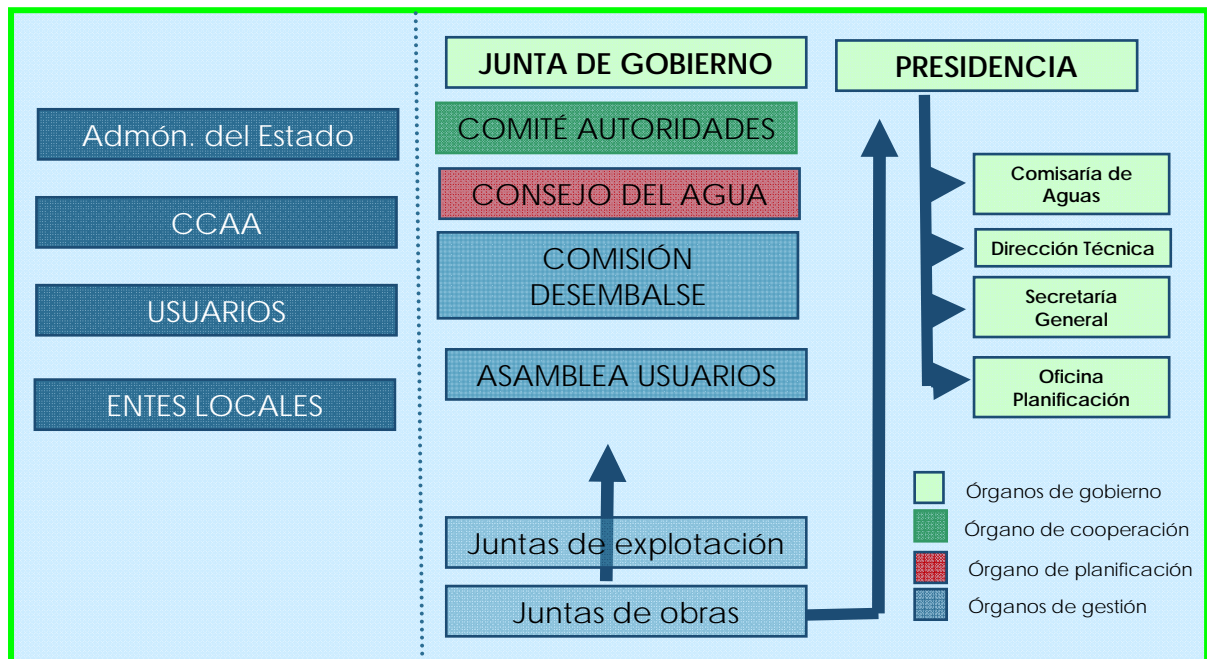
Admón. del Estado

CCAA

USUARIOS

ENTES LOCALES

JUNTA DE GOBIERNO

COMITÉ AUTORIDADES

CONSEJO DEL AGUA

COMISIÓN DESEMBALSE

ASAMBLEA USUARIOS

Juntas de explotación

Juntas de obras

PRESIDENCIA

Comisaría de Aguas

Dirección Técnica

Secretaría General

Oficina Planificación

Órganos de gobierno

Órgano de cooperación

Órgano de planificación

Órganos de gestión